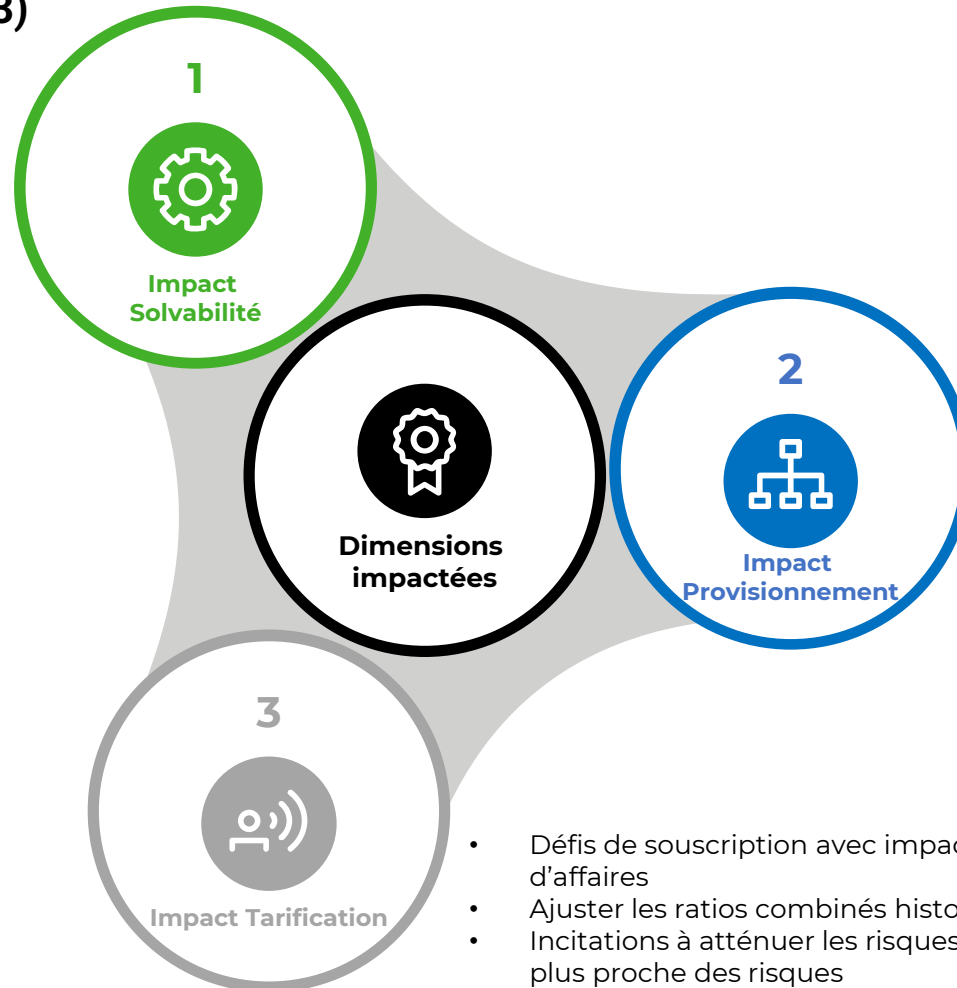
3)

1

Impact Solvabilité

Dimensions impactées

2

Impact Provisionnement

3

Impact Tarification

- Défis de souscription avec impac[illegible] d'affaires
- Ajuster les ratios combinés histo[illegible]
- Incitations à atténuer les risques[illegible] plus proche des risques